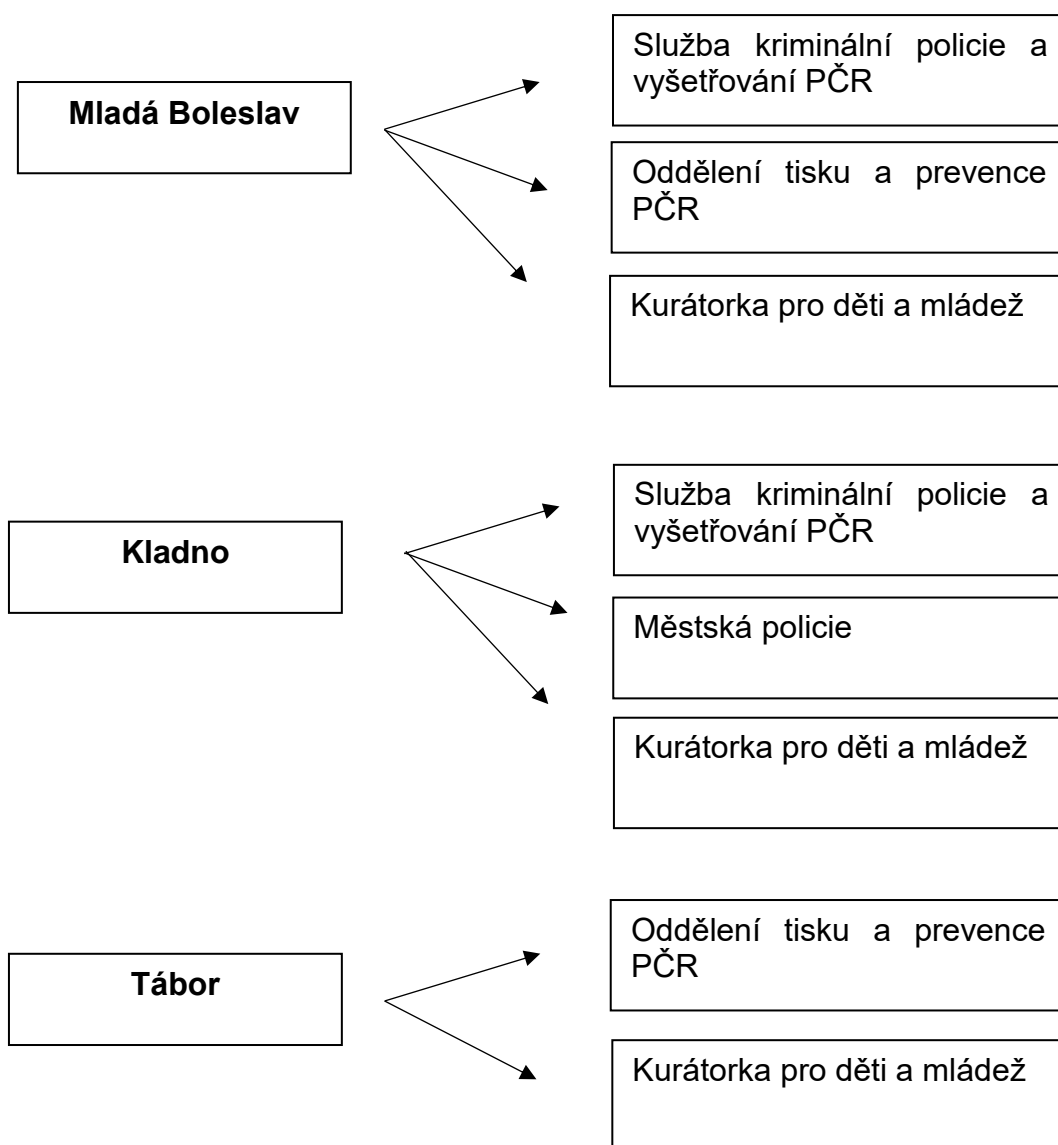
**Mladá Boleslav**

Služba kriminální policie a vyšetřování PČR

Oddělení tisku a prevence PČR

Kurátorka pro děti a mládež

**Kladno**

Služba kriminální policie a vyšetřování PČR

Městská policie

Kurátorka pro děti a mládež

**Tábor**

Oddělení tisku a prevence PČR

Kurátorka pro děti a mládež